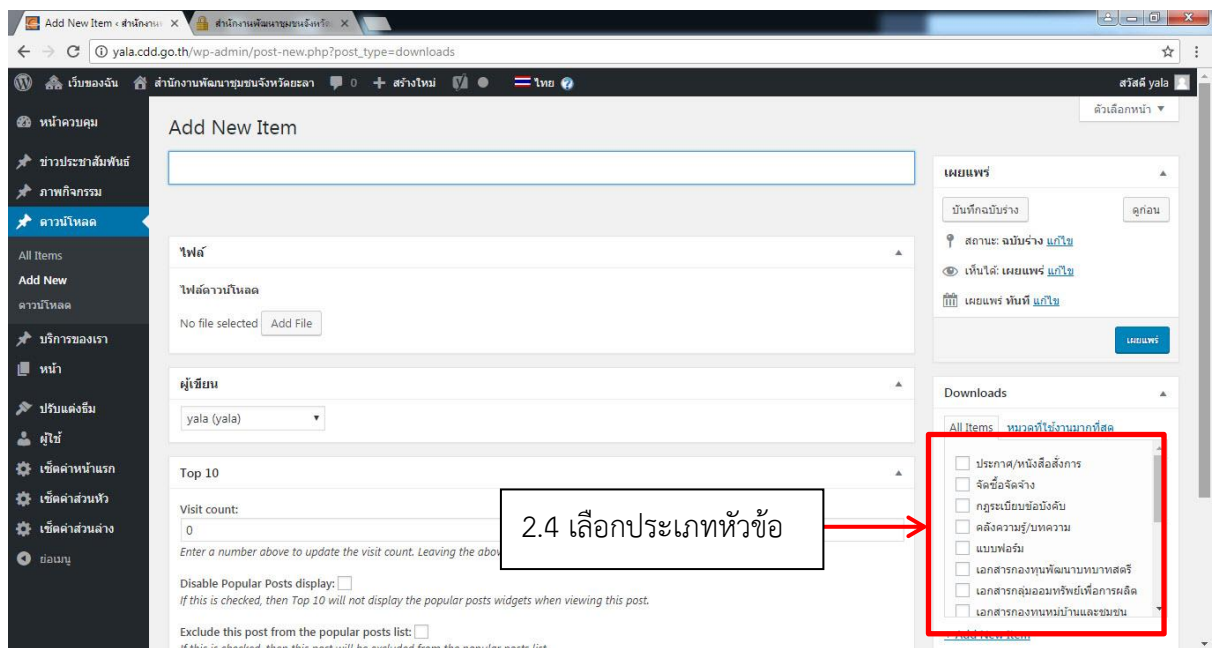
Add New Item ‹ สำนักงาน ×
สำนักงานพัฒนาชุมชนจังหวัด ×
yala.cdd.go.th/wp-admin/post-new.php?post_type=downloads
เว็บของฉัน
สำนักงานพัฒนาชุมชนจังหวัดยะลา
0
สร้างใหม่
ไทย
สวัสดี yala
ตัวเลือกหน้า ▼

หน้าควบคุม
ข่าวประชาสัมพันธ์
ภาพกิจกรรม
ดาวน์โหลด
All Items
Add New
ดาวน์โหลด
บริการของเรา
หน้า
ปรับแต่งธีม
ผู้ใช้
เซ็ตค่าหน้าแรก
เซ็ตค่าส่วนหัว
เซ็ตค่าส่วนล่าง
ย่อเมนู

Add New Item

ไฟล์
ไฟล์ดาวน์โหลด
No file selected Add File

ผู้เขียน
yala (yala)

Top 10
Visit count:
0
Enter a number above to update the visit count. Leaving the abov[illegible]
Disable Popular Posts display:
If this is checked, then Top 10 will not display the popular posts widgets when viewing this post.
Exclude this post from the popular posts list:

เผยแพร่
บันทึกฉบับร่าง
ดูก่อน
สถานะ: ฉบับร่าง แก้ไข
เห็นได้: เผยแพร่ แก้ไข
เผยแพร่ ทันที แก้ไข
เผยแพร่

Downloads
All Items หมวดที่ใช้งานมากที่สุด
ประกาศ/หนังสือสั่งการ
จัดซื้อจัดจ้าง
กฎระเบียบข้อบังคับ
คลังความรู้/บทความ
แบบฟอร์ม
เอกสารกองทุนพัฒนาบทบาทสตรี
เอกสารกลุ่มออมทรัพย์เพื่อการผลิต
เอกสารกองทุนหมู่บ้านและชุมชน

2.4 เลือกประเภทหัวข้อ